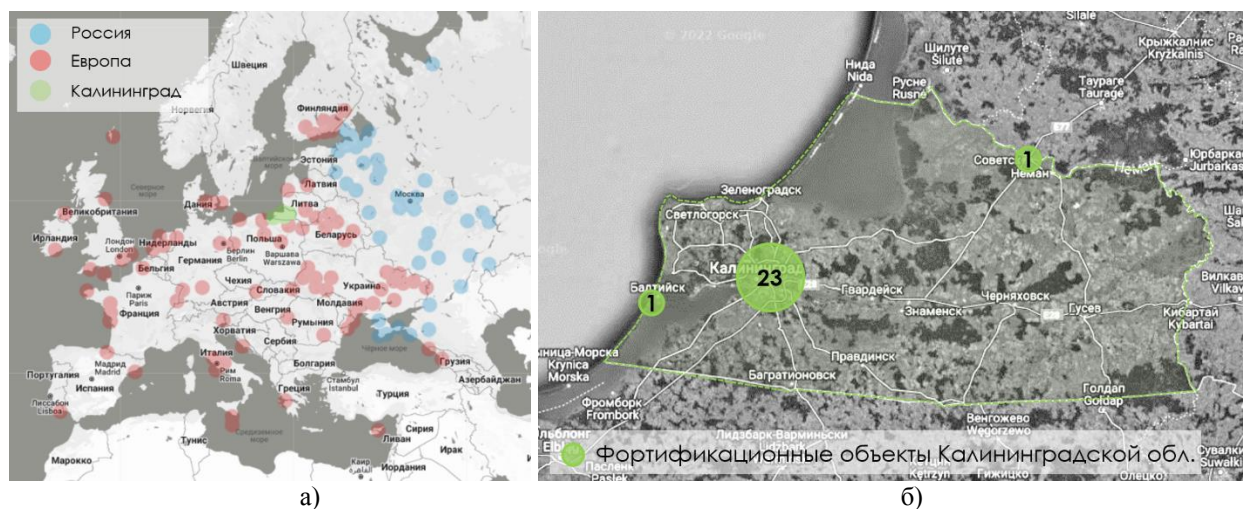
Россия
Европа
Калининград

Швеция
Норвегия
Финляндия
Эстония
Латвия
Литва
Москва
Северное море
Балтийское море
Дания
Великобритания
Ирландия
Лондон London
Нидерланды
Германия
Берлин Berlin
Польша
Варшава Warszawa
Беларусь
Бельгия
Чехия
Словакия
Украина
Париж Paris
Франция
Австрия
Молдавия
Венгрия
Румыния
Хорватия
Сербия
Черное море
Грузия
Италия
Рим Roma
Болгария
Португалия
Мадрид Madrid
Испания
Лиссабон Lisboa
Греция
Стамбул Istanbul
Турция
Азербайджан
Тунис
Средиземное море
Сирия
Ливан
Ирак
Марокко
Каир
Иордания

а)

© 2022 Google
Нида Nida
Шилуте Šilutė
Русне Rusnė
Silale
Крижкалнис Kryžkalnis
Таураге Tauragė
Советск
Неман
Юрбаркас Jurbarkas
Зеленоградск
Светлогорск
Калининград
Балтийск
Гвардейск
Черняховск
Знаменск
Гусев
Вилкавишкис Vilkav
Кибартай Kybartai
Правдинск
Багратионовск
Голдап Goldap
Крыница-Морска Krynica Morska
Фромборк Frombork
Венгожево Węgorzewo
Лидзбарк-Варминьски
Эльблонг Elbląg
Пасленк Pasłęk
Гижицко
Сувалки Suwałki
23
1
1
1
Фортификационные объекты Калининградской обл.

б)